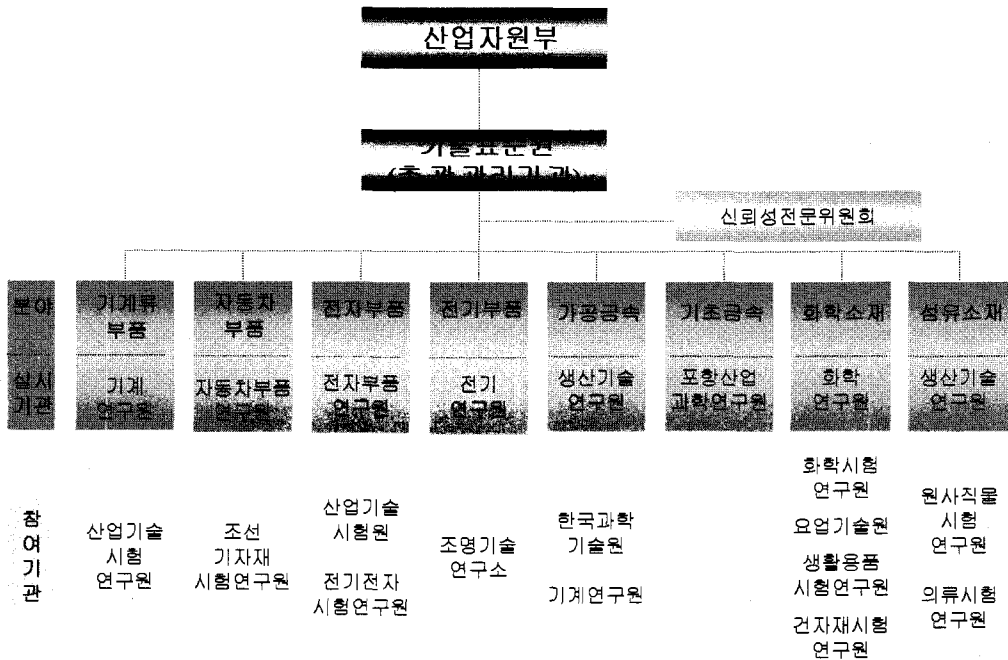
산업자원부

기술표준원
(총괄관리기관)

신뢰성전문위원회

| 분야 | 기계류부품 | 자동차부품 | 전자부품 | 전기부품 | 가공금속 | 기초금속 | 화학소재 | 섬유소재 |
|---|---|---|---|---|---|---|---|---|
| 실시기관 | 기계연구원 | 자동차부품연구원 | 전자부품연구원 | 전기연구원 | 생산기술연구원 | 포항산업과학연구원 | 화학연구원 | 생산기술연구원 |
| 참여기관 | 산업기술시험연구원 | 조선기자재시험연구원 | 산업기술시험원<br>전기전자시험연구원 | 조명기술연구소 | 한국과학기술원<br>기계연구원 | | 화학시험연구원<br>요업기술원<br>생활용품시험연구원<br>건자재시험연구원 | 원사직물시험연구원<br>의류시험연구원 |